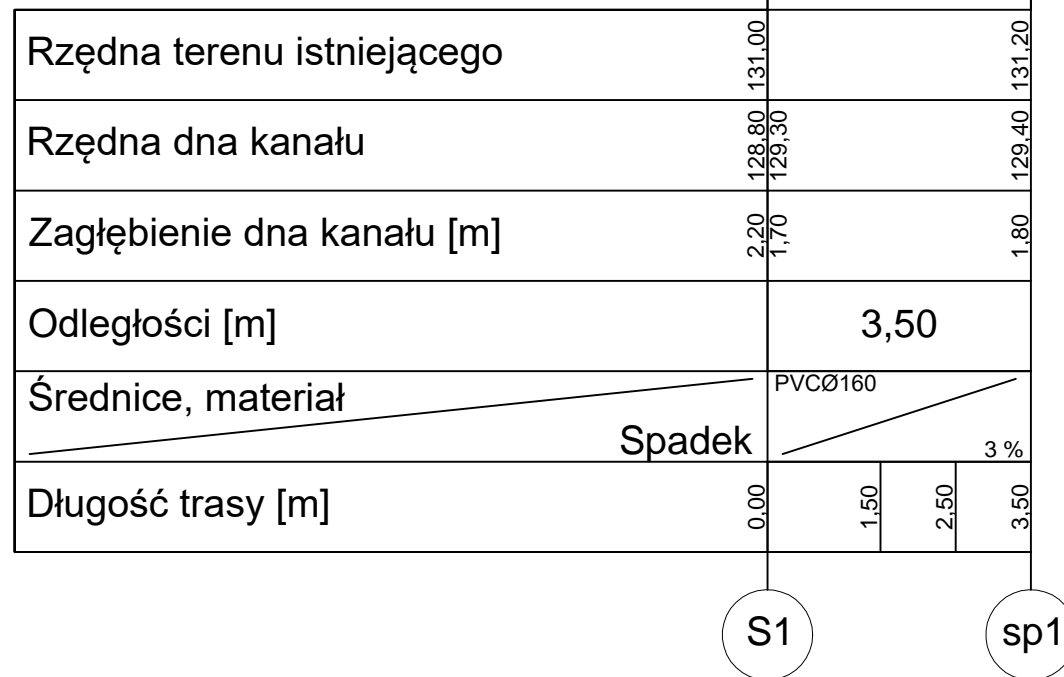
| | | | | |
|---|---|---|---|---|
| Rzędna terenu istniejącego | 131,00 | | | 131,20 |
| Rzędna dna kanału | 128,80 129,30 | | | 129,40 |
| Zagłębienie dna kanału [m] | 2,20 1,70 | | | 1,80 |
| Odległości [m] | 3,50 | | | |
| Średnice, materiał / Spadek | PVCØ160 / 3 % | | | |
| Długość trasy [m] | 0,00 | 1,50 | 2,50 | 3,50 |

S1

sp1